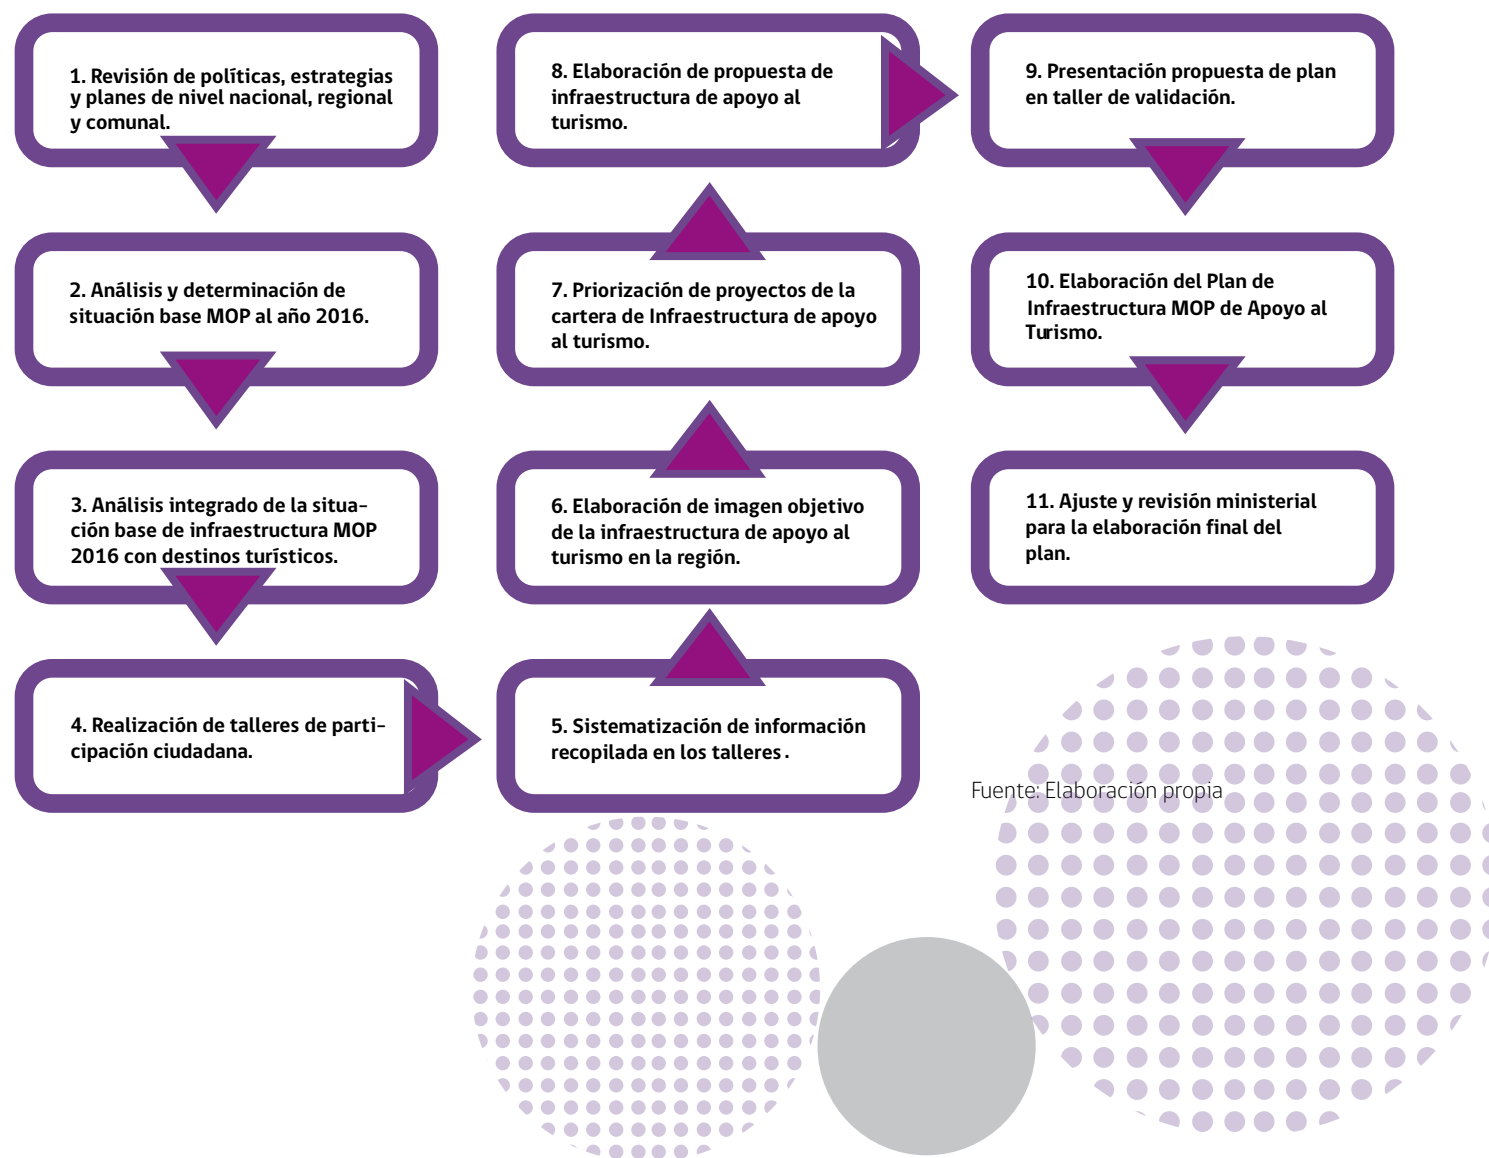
1. Revisión de políticas, estrategias y planes de nivel nacional, regional y comunal.

2. Análisis y determinación de situación base MOP al año 2016.

3. Análisis integrado de la situación base de infraestructura MOP 2016 con destinos turísticos.

4. Realización de talleres de participación ciudadana.

5. Sistematización de información recopilada en los talleres.

6. Elaboración de imagen objetivo de la infraestructura de apoyo al turismo en la región.

7. Priorización de proyectos de la cartera de Infraestructura de apoyo al turismo.

8. Elaboración de propuesta de infraestructura de apoyo al turismo.

9. Presentación propuesta de plan en taller de validación.

10. Elaboración del Plan de Infraestructura MOP de Apoyo al Turismo.

11. Ajuste y revisión ministerial para la elaboración final del plan.

Fuente: Elaboración propia